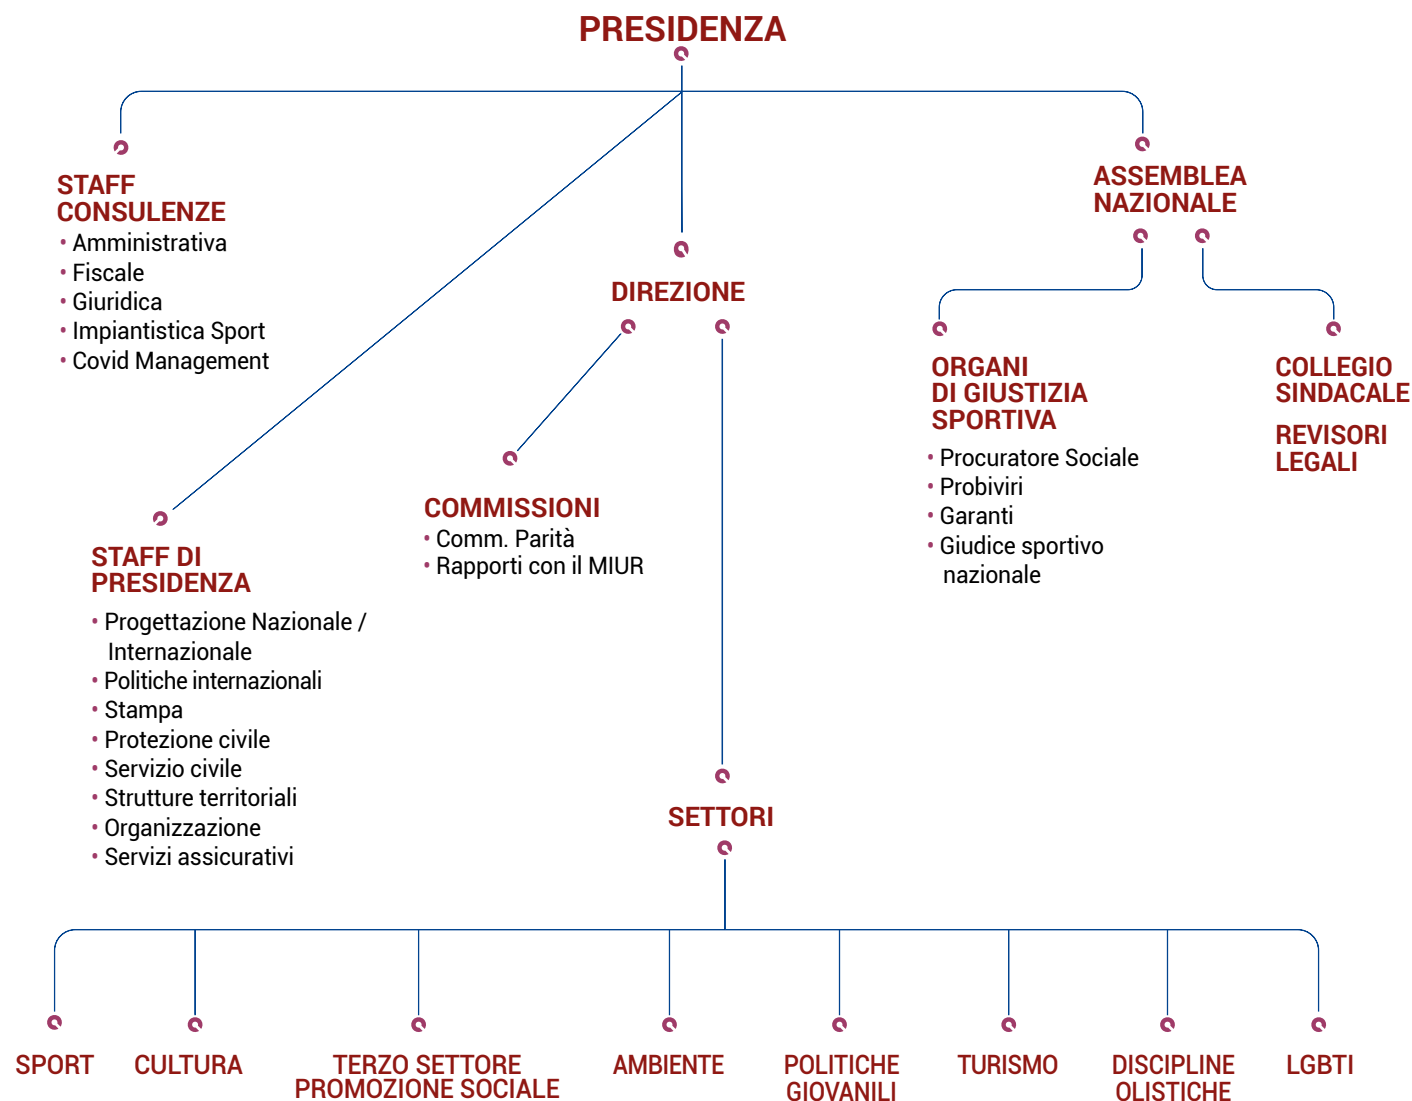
PRESIDENZA

STAFF CONSULENZE
• Amministrativa
• Fiscale
• Giuridica
• Impiantistica Sport
• Covid Management

ASSEMBLEA NAZIONALE

DIREZIONE

ORGANI DI GIUSTIZIA SPORTIVA
• Procuratore Sociale
• Probiviri
• Garanti
• Giudice sportivo nazionale

COLLEGIO SINDACALE

REVISORI LEGALI

COMMISSIONI
• Comm. Parità
• Rapporti con il MIUR

STAFF DI PRESIDENZA
• Progettazione Nazionale / Internazionale
• Politiche internazionali
• Stampa
• Protezione civile
• Servizio civile
• Strutture territoriali
• Organizzazione
• Servizi assicurativi

SETTORI

SPORT
CULTURA
TERZO SETTORE PROMOZIONE SOCIALE
AMBIENTE
POLITICHE GIOVANILI
TURISMO
DISCIPLINE OLISTICHE
LGBTI